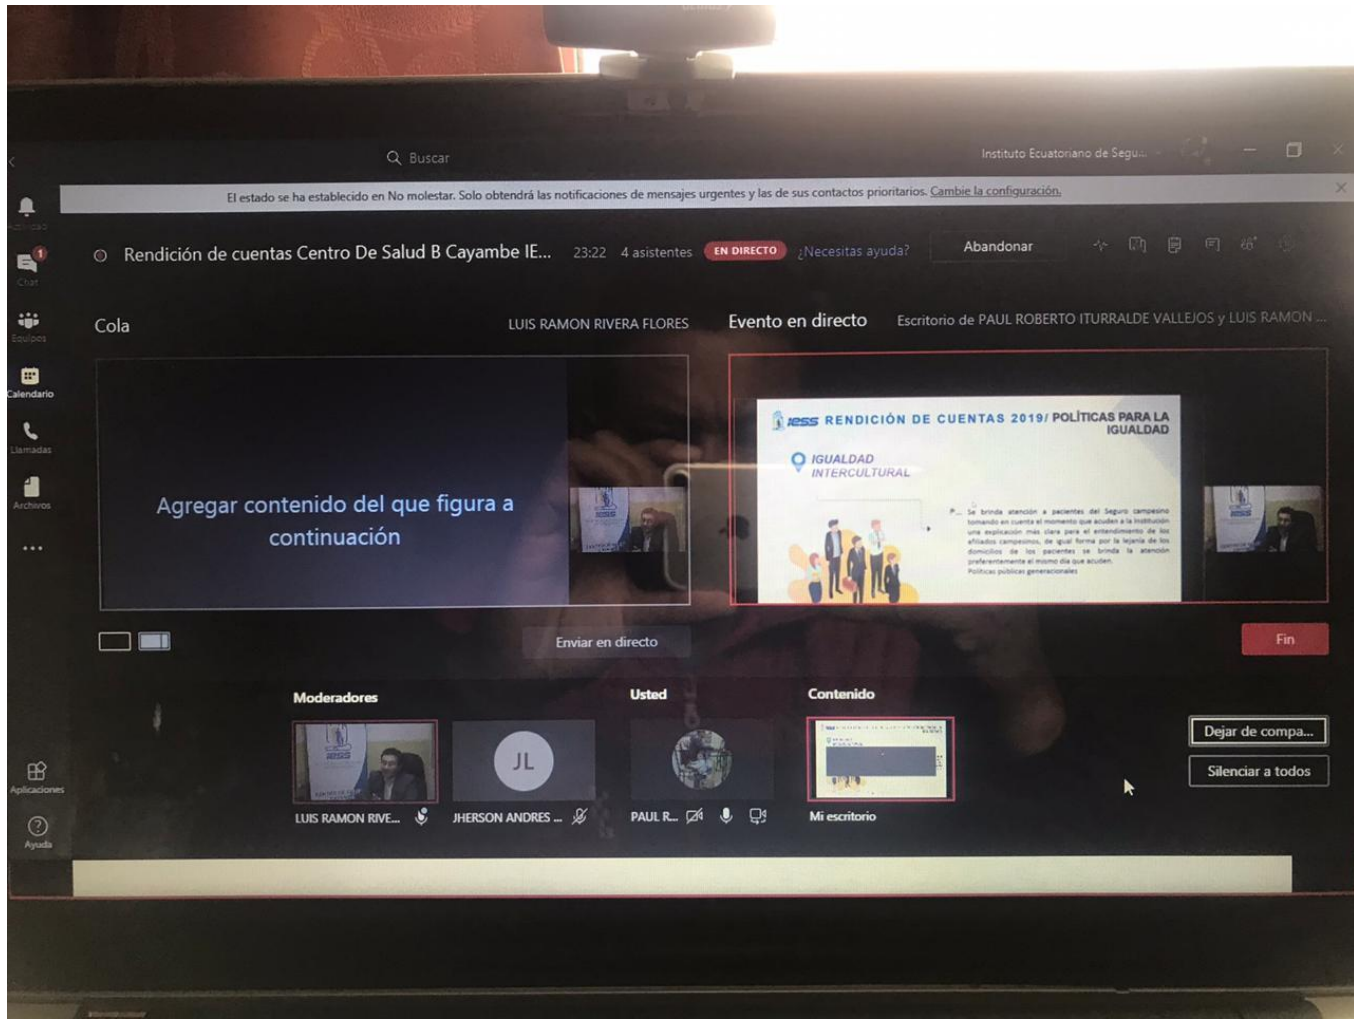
Buscar

Instituto Ecuatoriano de Segu...

El estado se ha establecido en No molestar. Solo obtendrá las notificaciones de mensajes urgentes y las de sus contactos prioritarios. Cambie la configuración.

Actividad

Chat

Equipos

Calendario

Llamadas

Archivos

...

Rendición de cuentas Centro De Salud B Cayambe IE... 23:22 4 asistentes EN DIRECTO ¿Necesitas ayuda? Abandonar

Cola

LUIS RAMON RIVERA FLORES

Evento en directo

Escritorio de PAUL ROBERTO ITURRALDE VALLEJOS y LUIS RAMON ...

Agregar contenido del que figura a continuación

iess RENDICIÓN DE CUENTAS 2019/ POLÍTICAS PARA LA IGUALDAD

IGUALDAD INTERCULTURAL

Se brinda atención a pacientes del Seguro campesino tomando en cuenta el momento que acuden a la institución una explicación más clara para el entendimiento de los afiliados campesinos, de igual forma por la lejanía de los domicilios de los pacientes se brinda la atención preferentemente el mismo día que acuden.
Políticas públicas generacionales

Enviar en directo

Fin

Moderadores

Usted

Contenido

JL

LUIS RAMON RIVE...

JHERSON ANDRES ...

PAUL R...

Mi escritorio

Dejar de compa...

Silenciar a todos

Aplicaciones

Ayuda